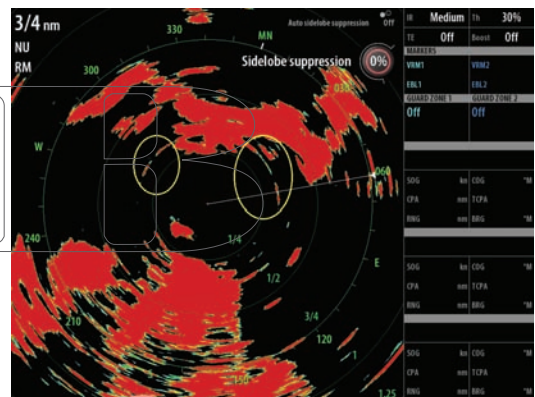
3/4 nm
NU
RM

330
MN
300
W
240
210
150
120
060
030
E
1/4
1/2
3/4
1
1.25

Auto sidelobe suppression
Off
Sidelobe suppression
0%

IR Medium
Th 30%
TE Off
Boost Off
MARKERS
VRM1
VRM2
EBL1
EBL2
GUARD ZONE 1
GUARD ZONE 2
Off
Off

SOG kn
COG °M
CPA nm
TCPA
RNG nm
BRG °M

SOG kn
COG °M
CPA nm
TCPA
RNG nm
BRG °M

SOG kn
COG °M
CPA nm
TCPA
RNG nm
BRG °M

SOG kn
COG °M
CPA nm
TCPA
RNG nm
BRG °M